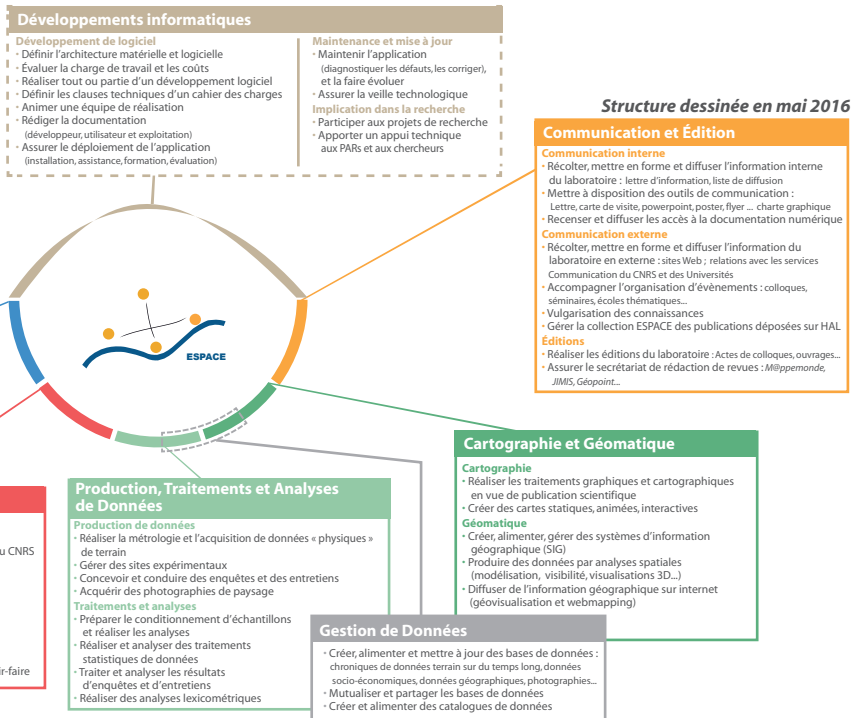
Développements informatiques

Développement de logiciel
· Définir l'architecture matérielle et logicielle
· Évaluer la charge de travail et les coûts
· Réaliser tout ou partie d'un développement logiciel
· Définir les clauses techniques d'un cahier des charges
· Animer une équipe de réalisation
· Rédiger la documentation (développeur, utilisateur et exploitation)
· Assurer le déploiement de l'application (installation, assistance, formation, évaluation)

Maintenance et mise à jour
· Maintenir l'application (diagnostiquer les défauts, les corriger), et la faire évoluer
· Assurer la veille technologique
Implication dans la recherche
· Participer aux projets de recherche
· Apporter un appui technique aux PARs et aux chercheurs

Structure dessinée en mai 2016

ESPACE

Communication et Édition
Communication interne
· Récolter, mettre en forme et diffuser l'information interne du laboratoire : lettre d'information, liste de diffusion
· Mettre à disposition des outils de communication : Lettre, carte de visite, powerpoint, poster, flyer ... charte graphique
· Recenser et diffuser les accès à la documentation numérique
Communication externe
· Récolter, mettre en forme et diffuser l'information du laboratoire en externe : sites Web ; relations avec les services Communication du CNRS et des Universités
· Accompagner l'organisation d'évènements : colloques, séminaires, écoles thématiques...
· Vulgarisation des connaissances
· Gérer la collection ESPACE des publications déposées sur HAL
Éditions
· Réaliser les éditions du laboratoire : Actes de colloques, ouvrages...
· Assurer le secrétariat de rédaction de revues : M@ppemonde, JIMIS, Géopoint...

Cartographie et Géomatique
Cartographie
· Réaliser les traitements graphiques et cartographiques en vue de publication scientifique
· Créer des cartes statiques, animées, interactives
Géomatique
· Créer, alimenter, gérer des systèmes d'information géographique (SIG)
· Produire des données par analyses spatiales (modélisation, visibilité, visualisations 3D...)
· Diffuser de l'information géographique sur internet (géovisualisation et webmapping)

u CNRS

ir-faire

Production, Traitements et Analyses de Données
Production de données
· Réaliser la métrologie et l'acquisition de données « physiques » de terrain
· Gérer des sites expérimentaux
· Concevoir et conduire des enquêtes et des entretiens
· Acquérir des photographies de paysage
Traitements et analyses
· Préparer le conditionnement d'échantillons et réaliser les analyses
· Réaliser et analyser des traitements statistiques de données
· Traiter et analyser les résultats d'enquêtes et d'entretiens
· Réaliser des analyses lexicométriques

Gestion de Données
· Créer, alimenter et mettre à jour des bases de données : chroniques de données terrain sur du temps long, données socio-économiques, données géographiques, photographies...
· Mutualiser et partager les bases de données
· Créer et alimenter des catalogues de données